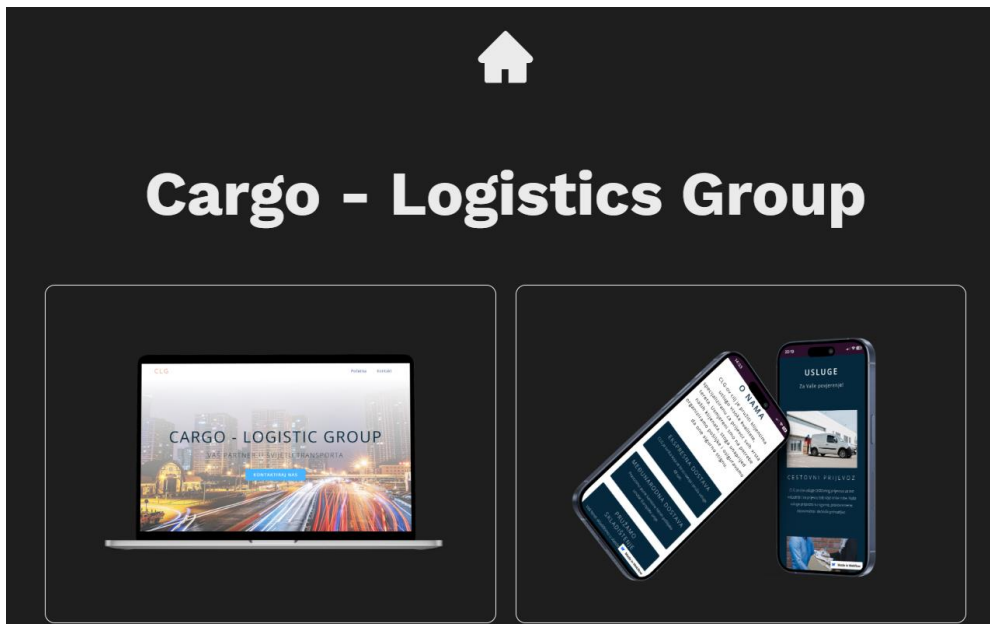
Cargo - Logistics Group

CLG

Početna Kontakt

CARGO - LOGISTIC GROUP

VAŠ PARTNER U SVIJETU TRANSPORTA

KONTAKTIRAJ NAS

O NAMA

EKSPRESNA DOSTAVA

MEĐUNARODNA DOSTAVA

PRUŽAMO SKLADIŠTENJE

USLUGE

Za Vaše povjerenje!

CESTOVNI PRIJEVOZ

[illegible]